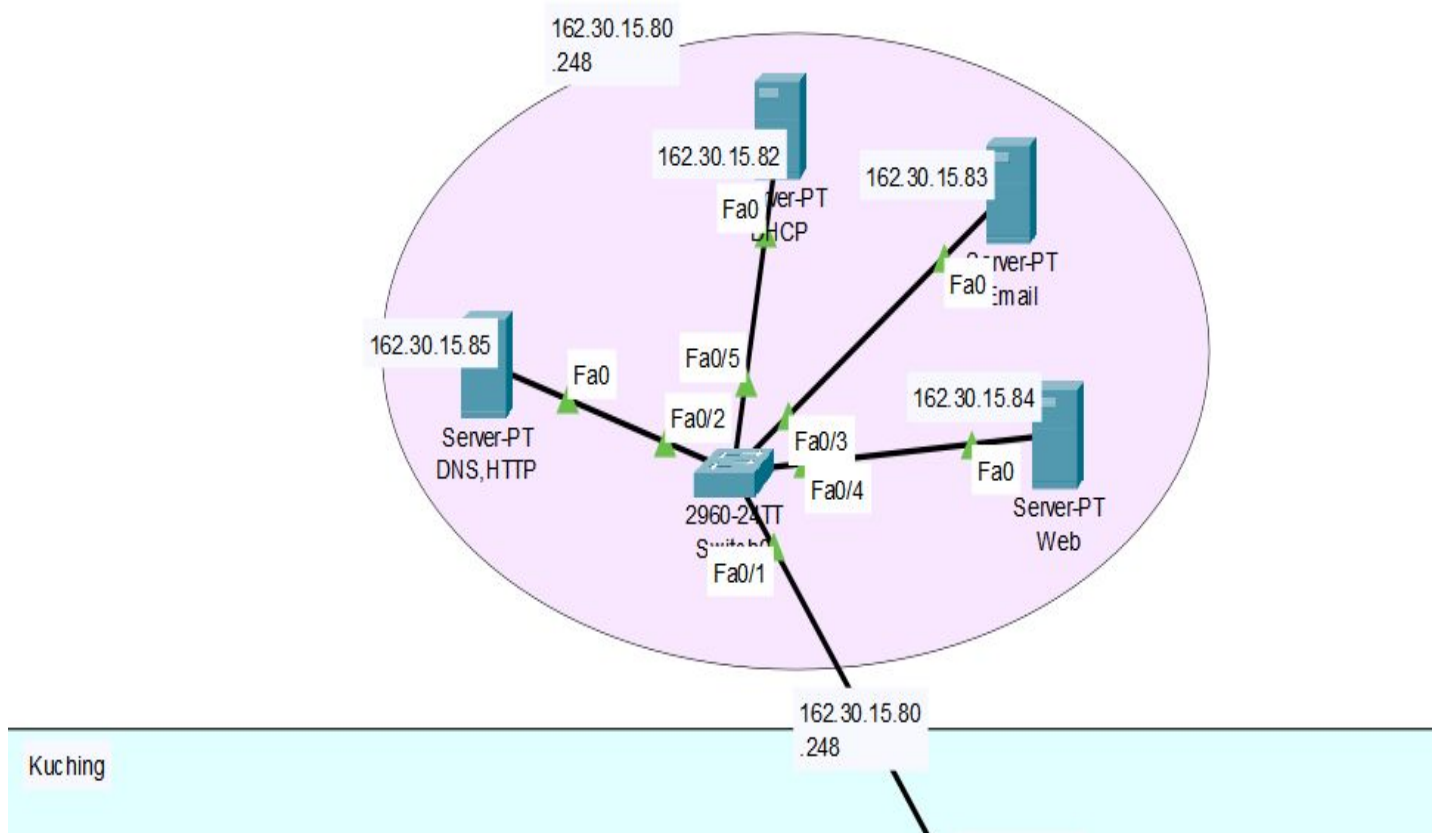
162.30.15.80
.248

162.30.15.82

Fa0 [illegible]ver-PT
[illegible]HCP

162.30.15.83

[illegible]rver-PT
Fa0 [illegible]mail

162.30.15.85

Fa0

Fa0/5

162.30.15.84

Fa0/2

Fa0/3

Server-PT
DNS,HTTP

Fa0/4

Fa0

2960-2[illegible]TT
S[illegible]

Server-PT
Web

Fa0/1

162.30.15.80
.248

Kuching